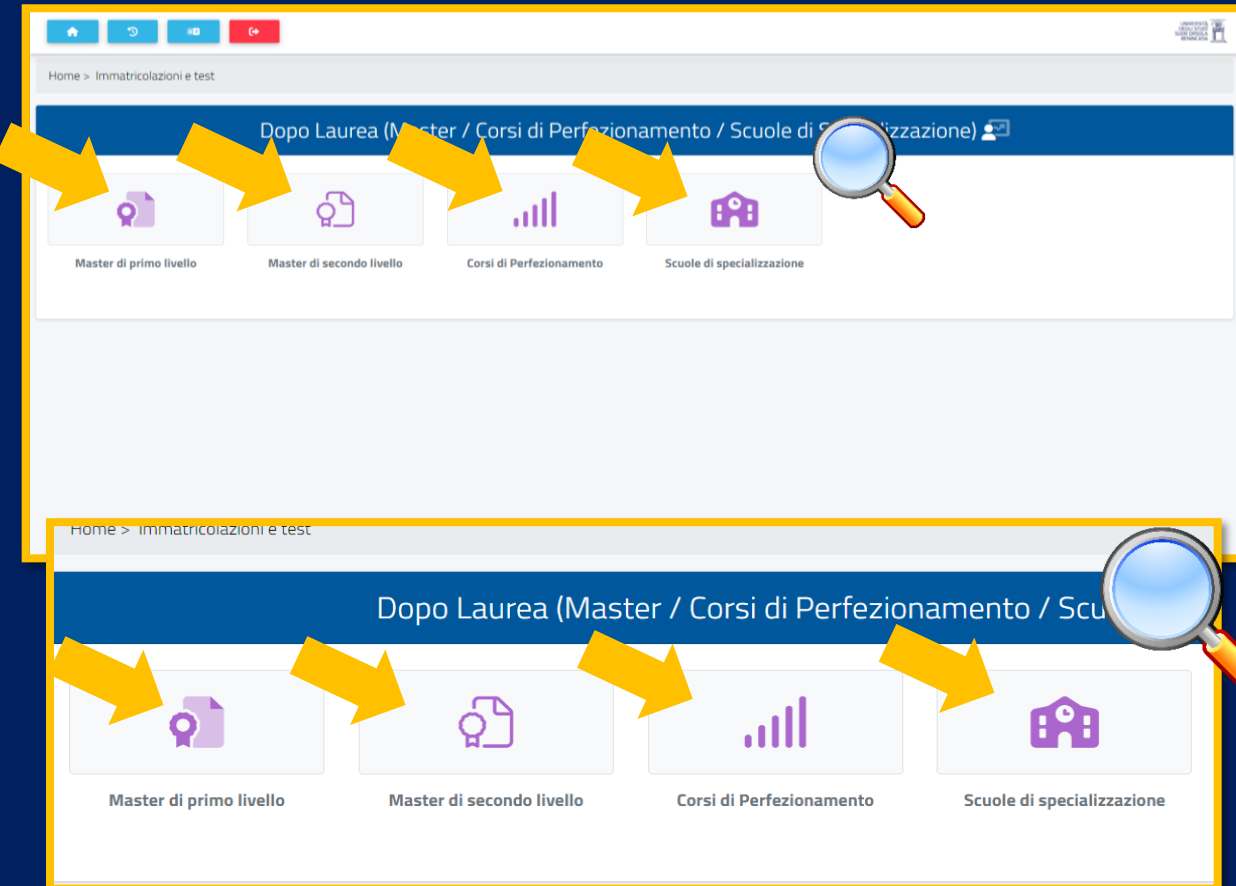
Home > Immatricolazioni e test

Dopo Laurea (Master / Corsi di Perfezionamento / Scuole di S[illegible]izzazione)

Master di primo livello

Master di secondo livello

Corsi di Perfezionamento

Scuole di specializzazione

Home > Immatricolazioni e test

Dopo Laurea (Master / Corsi di Perfezionamento / Scu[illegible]

Master di primo livello

Master di secondo livello

Corsi di Perfezionamento

Scuole di specializzazione